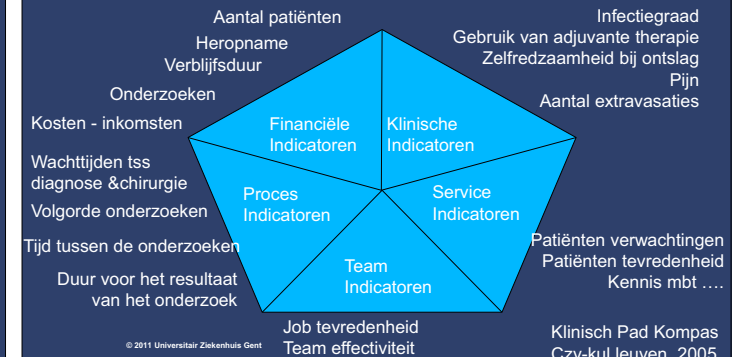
Aantal patiënten
Heropname
Verblijfsduur
Onderzoeken
Kosten - inkomsten

Infectiegraad
Gebruik van adjuvante therapie
Zelfredzaamheid bij ontslag
Pijn
Aantal extravasaties

Financiële Indicatoren

Klinische Indicatoren

Wachttijden tss diagnose &chirurgie
Volgorde onderzoeken
Tijd tussen de onderzoeken
Duur voor het resultaat van het onderzoek

Proces Indicatoren

Service Indicatoren

Team Indicatoren

Patiënten verwachtingen
Patiënten tevredenheid
Kennis mbt ….

Job tevredenheid
Team effectiviteit

© 2011 Universitair Ziekenhuis Gent

Klinisch Pad Kompas
Czv-kul leuven, 2005